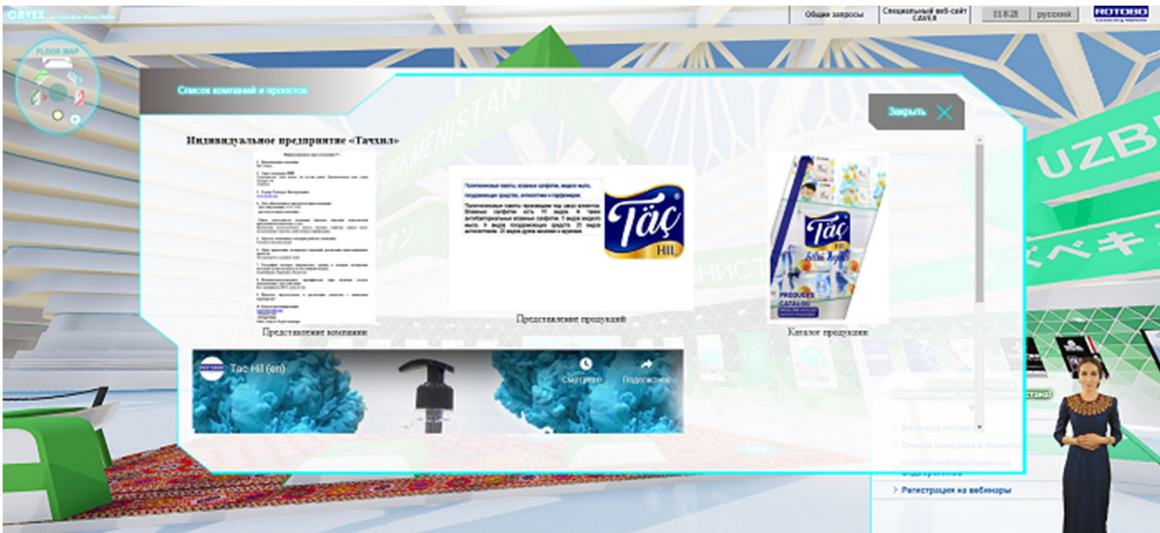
CAVEX

Общие запросы

Специальный веб-сайт CAVEX

11:8:21

русский

ROTOBO

FLOOR MAP

Список компаний и проектов

Закрыть

Индивидуальное предприятие «Тачхил»

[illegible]

Представление компании

Полиэтиленовые пакеты, влажные салфетки, жидкое мыло, дезодорирующие средства, антисептики и парфюмерия.

Полиэтиленовые пакеты производятся под заказ клиентов. Влажные салфетки есть 11 видов. А также антибактериальные влажные салфетки. 9 видов жидкого мыла. 9 видов дезодорирующих средств. 25 видов антисептиков. 33 видов духов женских и мужских

Täç HIL

Представление продукций

Täç

PRODUCTS CATALOG

Каталог продукции

Tac HIL (en)

Смотреть

Поделиться

TURKMENISTAN

UZB

Вопросы и ответы

Список компаний и проектов

Видеоуроки

Регистрация на вебинары